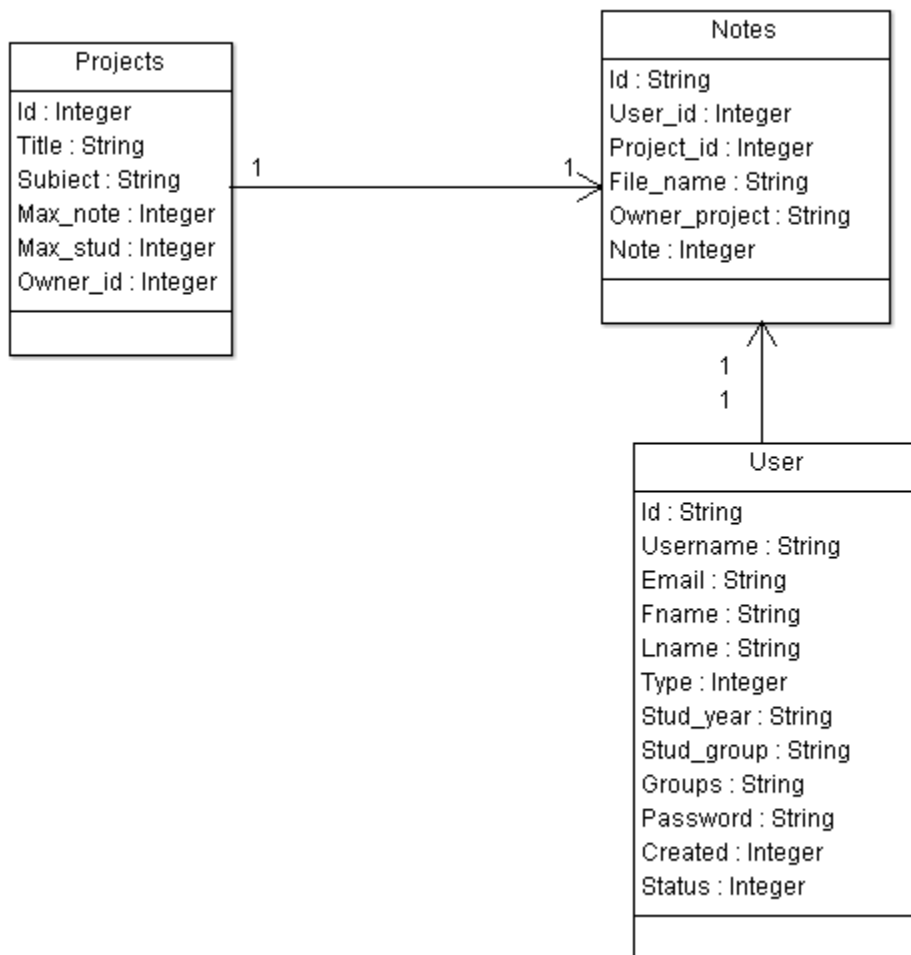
Projects

Id : Integer
Title : String
Subiect : String
Max_note : Integer
Max_stud : Integer
Owner_id : Integer

1

1

Notes

Id : String
User_id : Integer
Project_id : Integer
File_name : String
Owner_project : String
Note : Integer

1
1

User

Id : String
Username : String
Email : String
Fname : String
Lname : String
Type : Integer
Stud_year : String
Stud_group : String
Groups : String
Password : String
Created : Integer
Status : Integer